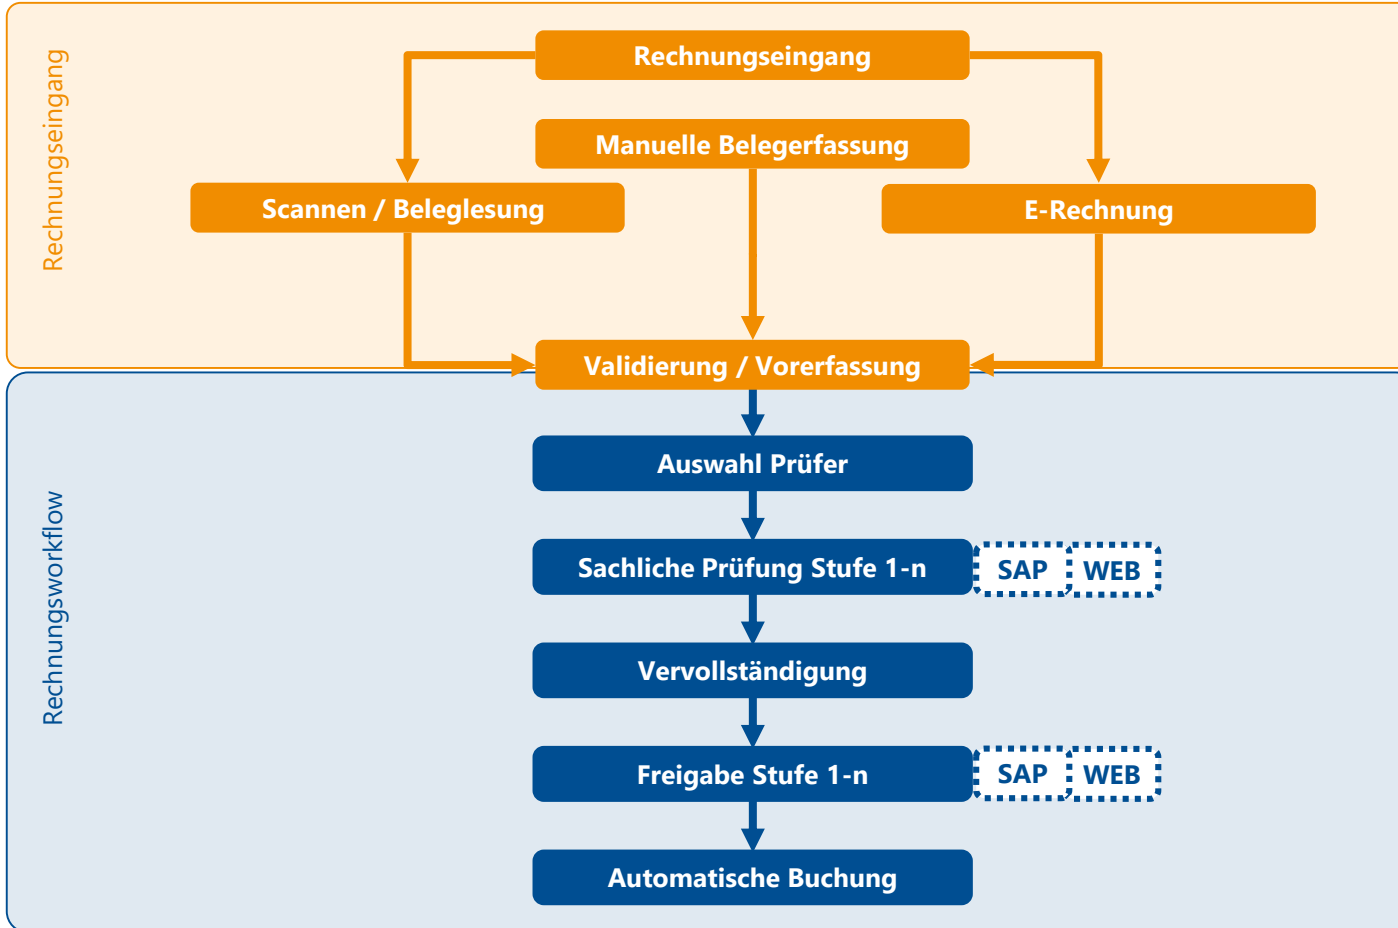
Rechnungseingang

Rechnungseingang

Manuelle Belegerfassung

Scannen / Beleglesung

E-Rechnung

Validierung / Vorerfassung

Rechnungsworkflow

Auswahl Prüfer

Sachliche Prüfung Stufe 1-n

SAP

WEB

Vervollständigung

Freigabe Stufe 1-n

SAP

WEB

Automatische Buchung